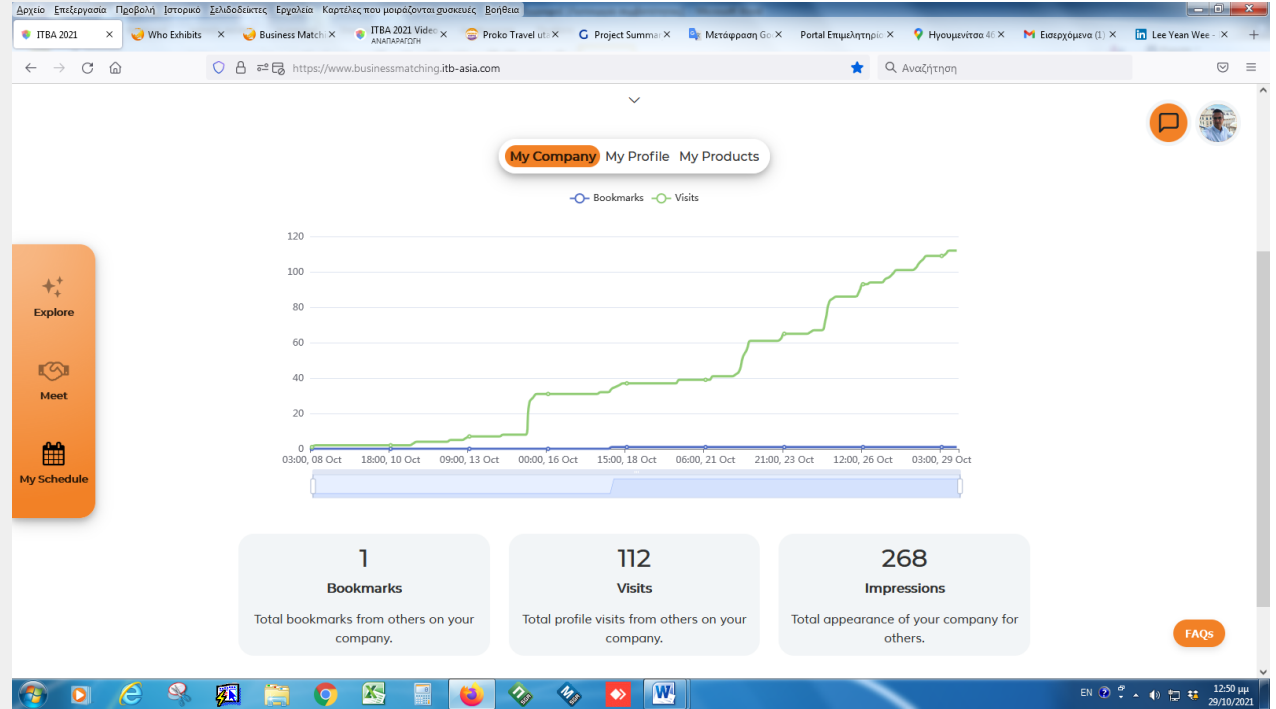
Αρχείο Επεξεργασία Προβολή Ιστορικό Σελιδοδείκτες Εργαλεία Καρτέλες που μοιράζονται συσκευές Βοήθεια

ITBA 2021 ×
Who Exhibits ×
Business Match ×
ITBA 2021 Video ΑΝΑΠΑΡΑΓΩΓΗ ×
Proko Travel ut ×
Project Summar ×
Μετάφραση Go ×
Portal Επιμελητηρίο ×
Ηγουμενίτσα 46 ×
Εισερχόμενα (1) ×
Lee Yean Wee ×

https://www.businessmatching.itb-asia.com

Αναζήτηση

My Company My Profile My Products

Bookmarks Visits

120
100
80
60
40
20
0

03:00, 08 Oct 18:00, 10 Oct 09:00, 13 Oct 00:00, 16 Oct 15:00, 18 Oct 06:00, 21 Oct 21:00, 23 Oct 12:00, 26 Oct 03:00, 29 Oct

Explore
Meet
My Schedule

1
Bookmarks
Total bookmarks from others on your company.

112
Visits
Total profile visits from others on your company.

268
Impressions
Total appearance of your company for others.

FAQs

EN 12:50 μμ 29/10/2021